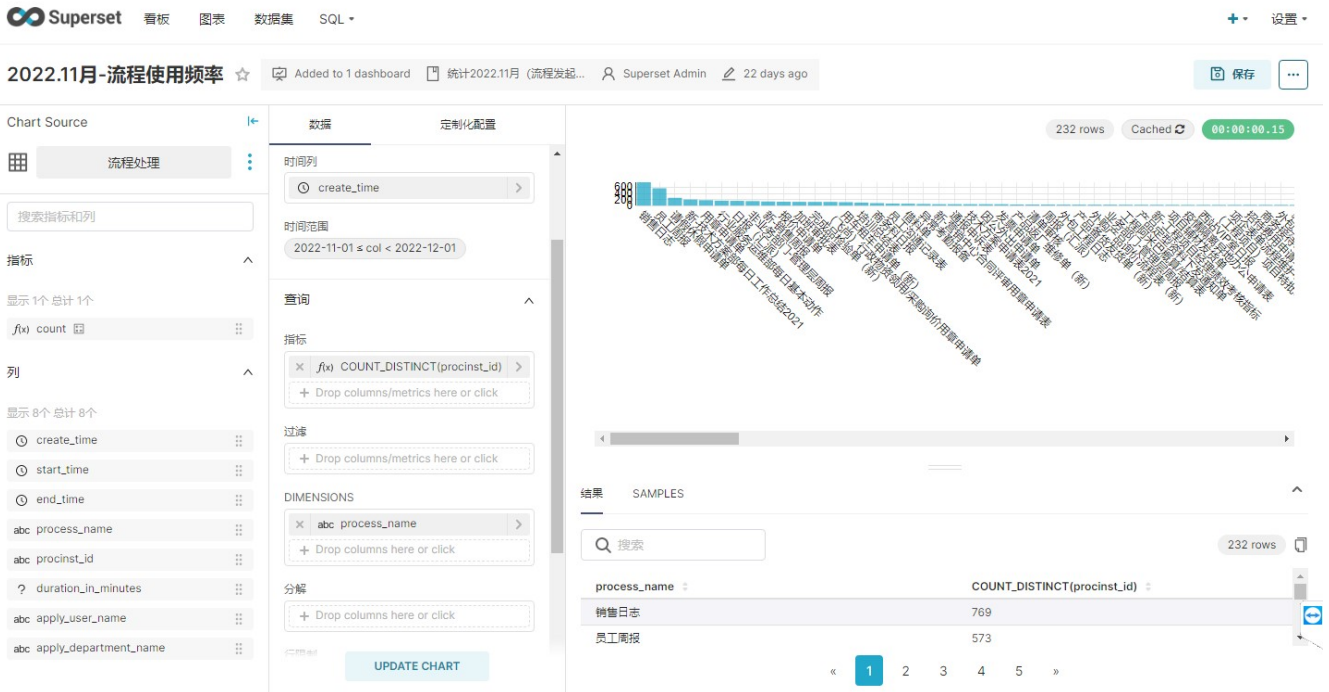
Superset 看板 图表 数据集 SQL ▾

+ ▾ 设置 ▾

2022.11月-流程使用频率 ☆

Added to 1 dashboard 统计2022.11月（流程发起... Superset Admin 22 days ago

保存 ...

Chart Source

流程处理

搜索指标和列

指标

显示 1个 总计 1个

count

列

显示 8个 总计 8个

create_time
start_time
end_time
process_name
procinst_id
duration_in_minutes
apply_user_name
apply_department_name

数据 定制化配置

时间列

create_time

时间范围

2022-11-01 ≤ col < 2022-12-01

查询

指标

COUNT_DISTINCT(procinst_id)

+ Drop columns/metrics here or click

过滤

+ Drop columns/metrics here or click

DIMENSIONS

process_name

+ Drop columns here or click

分解

+ Drop columns here or click

UPDATE CHART

232 rows Cached 00:00:00.15

600
400
200
0

销售日志

结果 SAMPLES

搜索

232 rows

| process_name | COUNT_DISTINCT(procinst_id) |
|---|---|
| 销售日志 | 769 |
| 员工周报 | 573 |

« 1 2 3 4 5 »